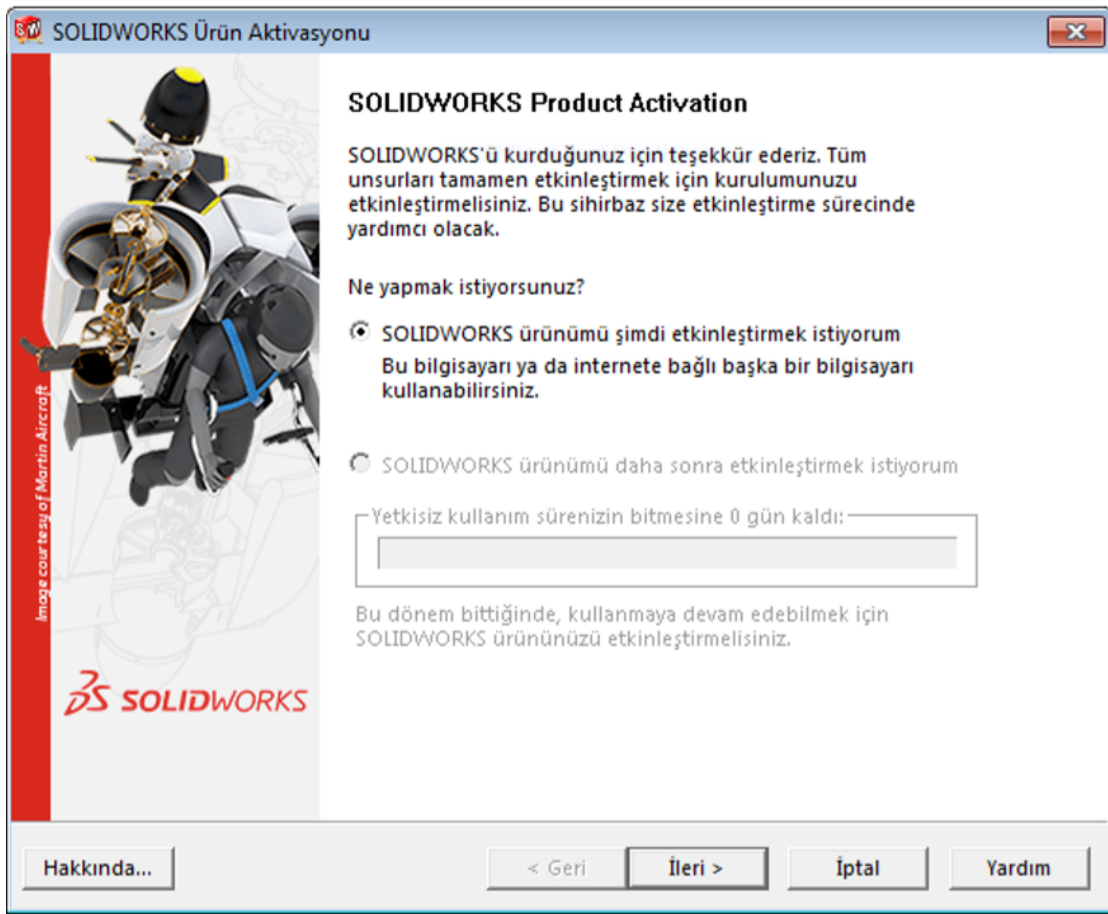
SOLIDWORKS Ürün Aktivasyonu

Image courtesy of Martin Aircraft

SOLIDWORKS

SOLIDWORKS Product Activation

SOLIDWORKS'ü kurduğunuz için teşekkür ederiz. Tüm unsurları tamamen etkinleştirmek için kurulumunuzu etkinleştirmelisiniz. Bu sihirbaz size etkinleştirme sürecinde yardımcı olacak.

Ne yapmak istiyorsunuz?

SOLIDWORKS ürünümü şimdi etkinleştirmek istiyorum
Bu bilgisayarı ya da internete bağlı başka bir bilgisayarı kullanabilirsiniz.

SOLIDWORKS ürünümü daha sonra etkinleştirmek istiyorum

Yetkisiz kullanım sürenizin bitmesine 0 gün kaldı:

Bu dönem bittiğinde, kullanmaya devam edebilmek için SOLIDWORKS ürününüzü etkinleştirmelisiniz.

Hakkında...

< Geri

İleri >

İptal

Yardım